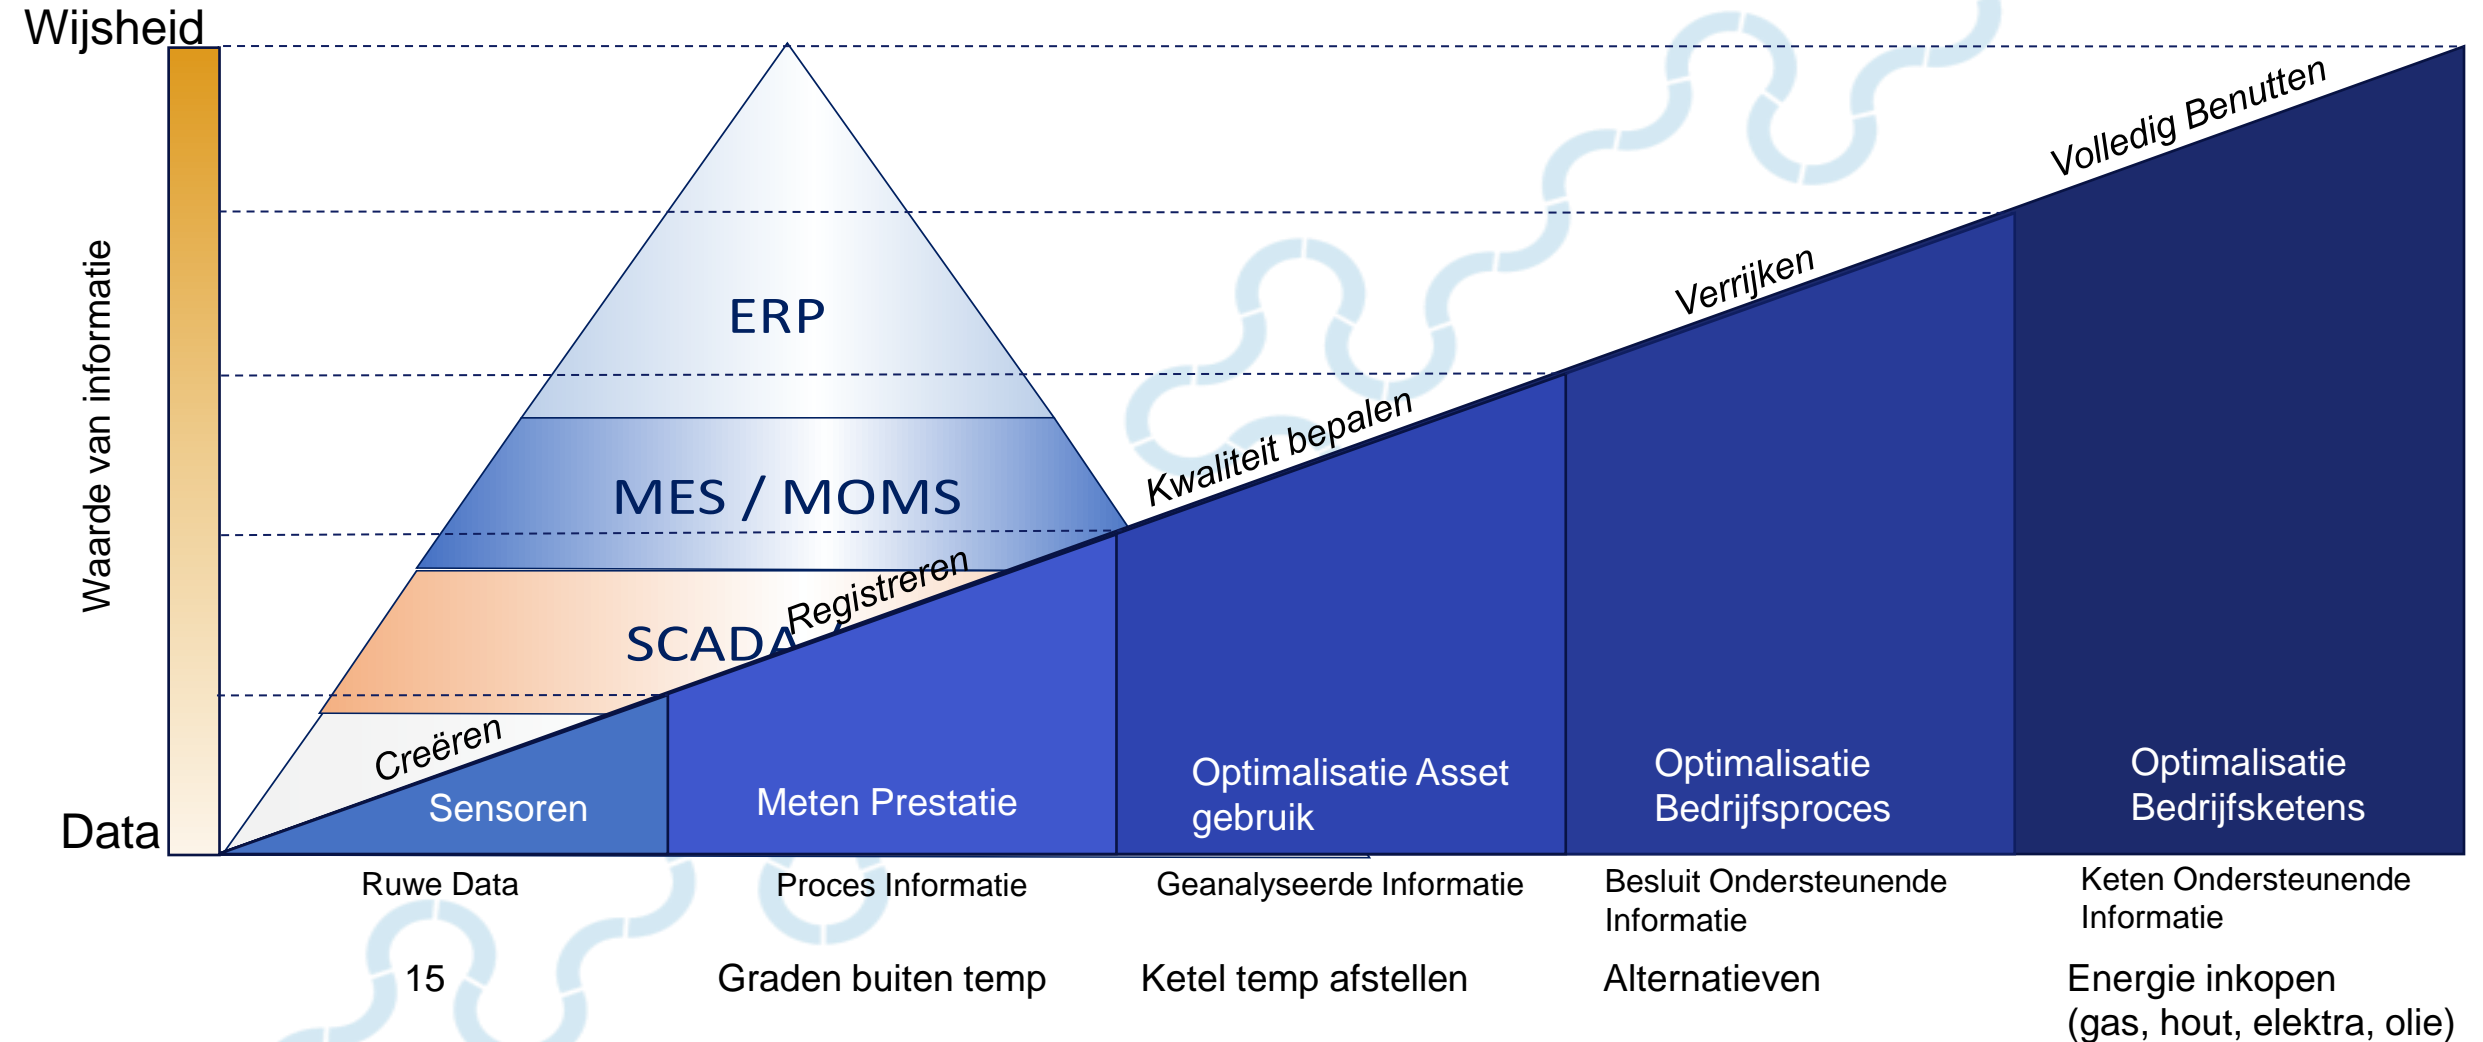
Wijsheid

Waarde van informatie

Data

ERP

MES / MOMS

SCADA

Creëren

Registreren

Kwaliteit bepalen

Verrijken

Volledig Benutten

Sensoren

Meten Prestatie

Optimalisatie Asset gebruik

Optimalisatie Bedrijfsproces

Optimalisatie Bedrijfsketens

Ruwe Data

Proces Informatie

Geanalyseerde Informatie

Besluit Ondersteunende Informatie

Keten Ondersteunende Informatie

15

Graden buiten temp

Ketel temp afstellen

Alternatieven

Energie inkopen (gas, hout, elektra, olie)